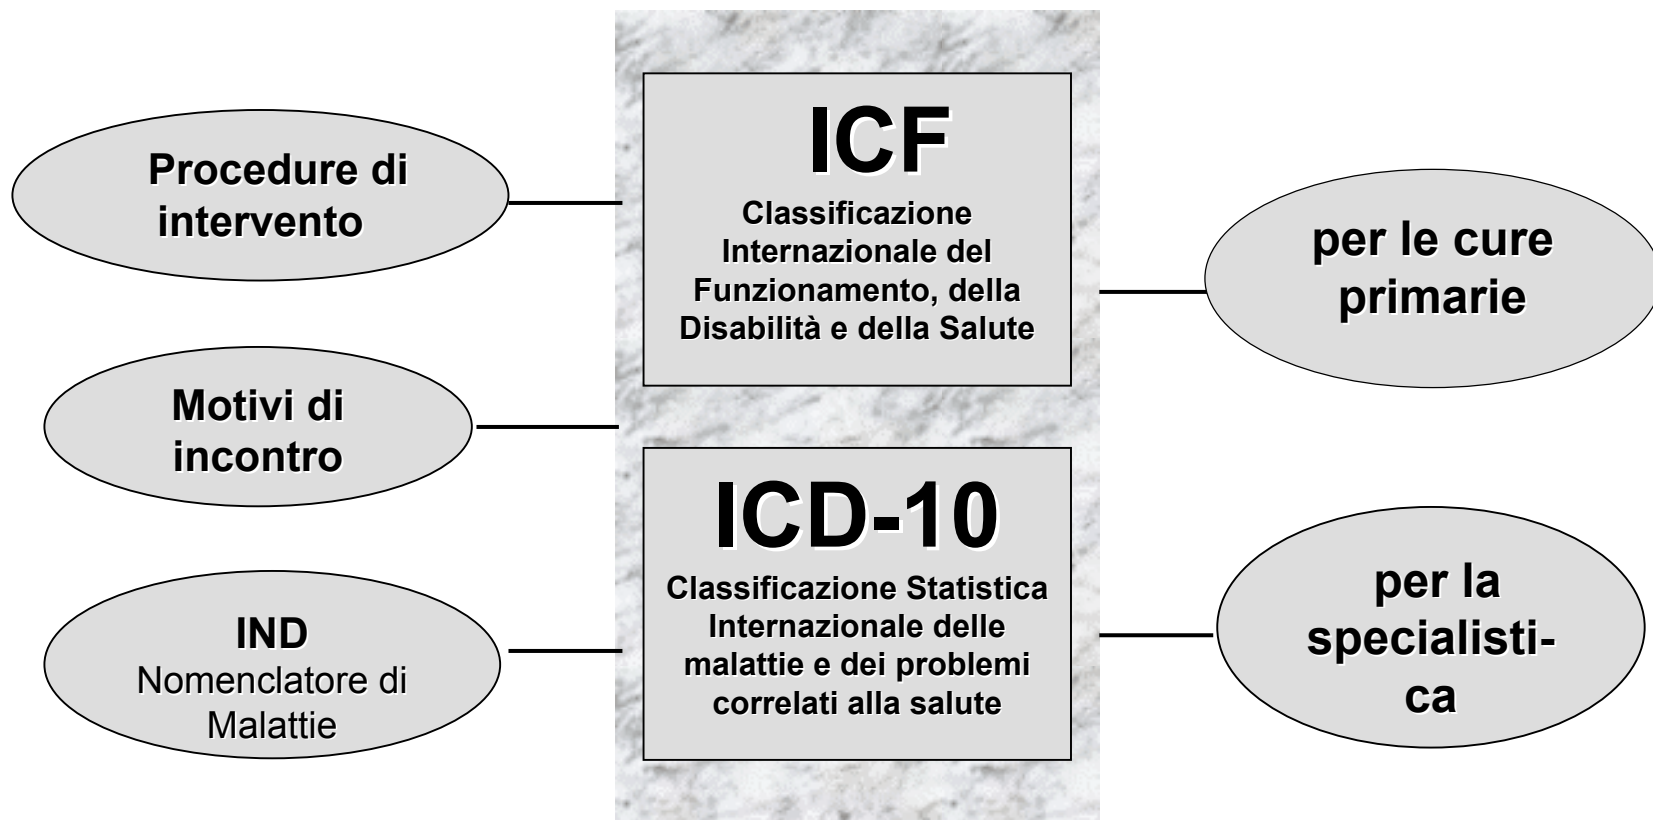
Procedure di intervento

ICF
Classificazione Internazionale del Funzionamento, della Disabilità e della Salute

per le cure primarie

Motivi di incontro

ICD-10
Classificazione Statistica Internazionale delle malattie e dei problemi correlati alla salute

IND
Nomenclatore di Malattie

per la specialistica